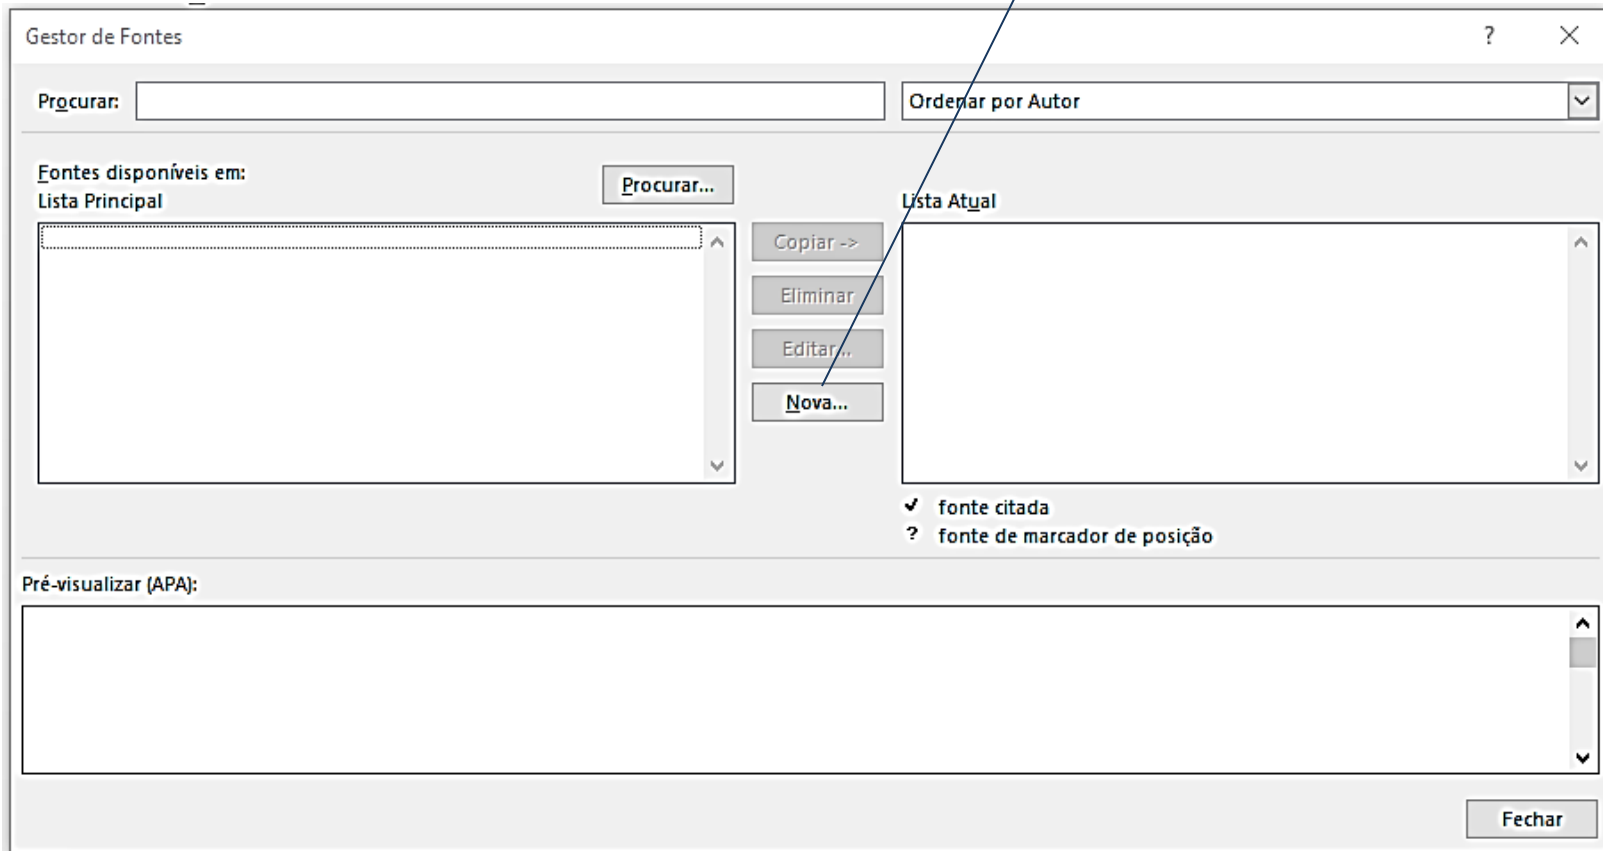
Gestor de Fontes

?

Procurar:

Ordenar por Autor

Fontes disponíveis em:
Lista Principal

Procurar...

Lista Atual

Copiar ->

Eliminar

Editar...

Nova...

✔ fonte citada
? fonte de marcador de posição

Pré-visualizar (APA):

Fechar